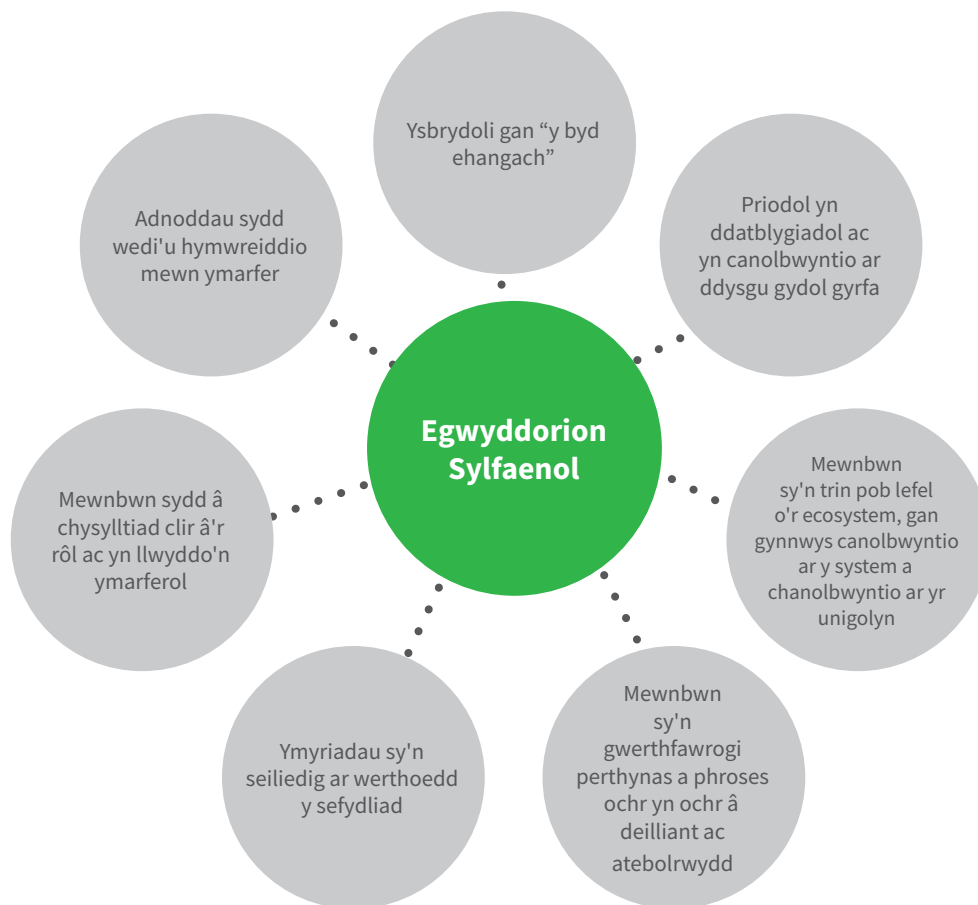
Egwyddorion Sylfaenol

Ysbrydoli gan “y byd ehangach”

Priodol yn ddatblygiadol ac yn canolbwyntio ar ddysgu gydol gyrfa

Mewnbwn sy'n trin pob lefel o'r ecosystem, gan gynnwys canolbwyntio ar y system a chanolbwyntio ar yr unigolyn

Mewnbwn sy'n gwerthfawrogi perthynas a phroses ochr yn ochr â deilliant ac atebolrwydd

Ymyriadau sy'n seiliedig ar werthoedd y sefydliad

Mewnbwn sydd â chysylltiad clir â'r rôl ac yn llwyddo'n ymarferol

Adnoddau sydd wedi'u hymwreiddio mewn ymarfer